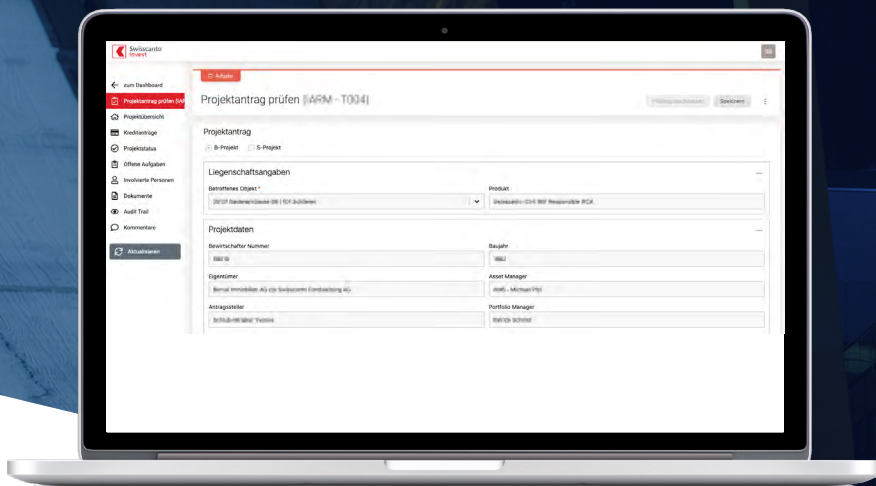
Swisscanto Invest

← zum Dashboard
Projektantrag prüfen (IAR
Projektübersicht
Kreditanträge
Projektstatus
Offene Aufgaben
Involvierte Personen
Dokumente
Audit Trail
Kommentare

Aktualisieren

Aufgabe

Projektantrag prüfen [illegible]

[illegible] Speichern

Projektantrag

B-Projekt S-Projekt

Liegenschaftsangaben

Betroffenes Objekt *
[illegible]

Produkt
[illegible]

Projektdaten

Bewirtschafter Nummer
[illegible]

Baujahr
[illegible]

Eigentümer
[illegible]

Asset Manager
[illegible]

Antragssteller
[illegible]

Portfolio Manager
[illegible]